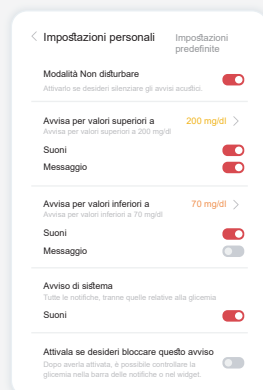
< Impostazioni personali

Impostazioni predefinite

Modalità Non disturbare

Attivarlo se desideri silenziare gli avvisi acustici.

Avvisa per valori superiori a 200 mg/dl >

Avvisa per valori superiori a 200 mg/dl

Suoni

Messaggio

Avvisa per valori inferiori a 70 mg/dl >

Avvisa per valori inferiori a 70 mg/dl

Suoni

Messaggio

Avviso di sistema

Tutte le notifiche, tranne quelle relative alla glicemia

Suoni

Attivala se desideri bloccare questo avviso

Dopo averla attivata, è possibile controllare la glicemia nella barra delle notifiche o nel widget.